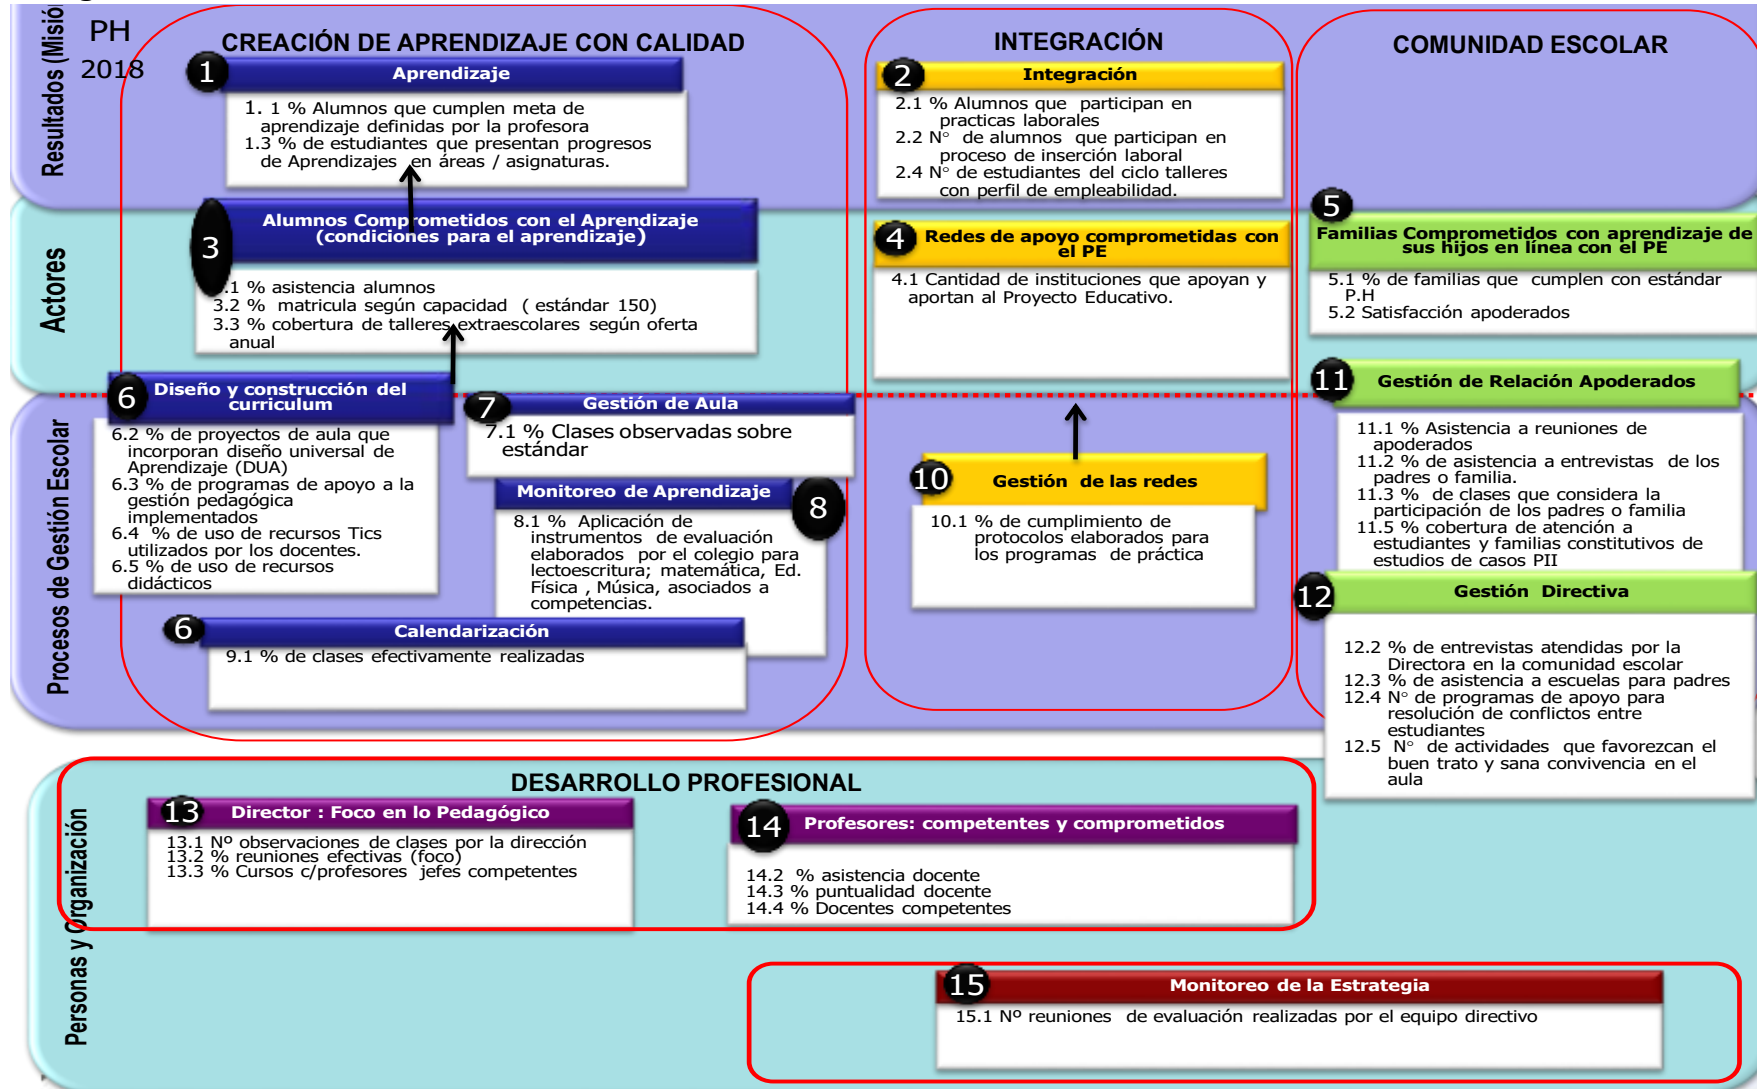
Resultados (Misió

PH 2018

CREACIÓN DE APRENDIZAJE CON CALIDAD

1 Aprendizaje

1. 1 % Alumnos que cumplen meta de aprendizaje definidas por la profesora
1.3 % de estudiantes que presentan progresos de Aprendizajes en áreas / asignaturas.

INTEGRACIÓN

2 Integración

2.1 % Alumnos que participan en practicas laborales
2.2 N° de alumnos que participan en proceso de inserción laboral
2.4 N° de estudiantes del ciclo talleres con perfil de empleabilidad.

COMUNIDAD ESCOLAR

Actores

3 Alumnos Comprometidos con el Aprendizaje (condiciones para el aprendizaje)

.1 % asistencia alumnos
3.2 % matricula según capacidad ( estándar 150)
3.3 % cobertura de talleres extraescolares según oferta anual

4 Redes de apoyo comprometidas con el PE

4.1 Cantidad de instituciones que apoyan y aportan al Proyecto Educativo.

5 Familias Comprometidos con aprendizaje de sus hijos en línea con el PE

5.1 % de familias que cumplen con estándar P.H
5.2 Satisfacción apoderados

Procesos de Gestión Escolar

6 Diseño y construcción del curriculum

6.2 % de proyectos de aula que incorporan diseño universal de Aprendizaje (DUA)
6.3 % de programas de apoyo a la gestión pedagógica implementados
6.4 % de uso de recursos Tics utilizados por los docentes.
6.5 % de uso de recursos didácticos

7 Gestión de Aula

7.1 % Clases observadas sobre estándar

Monitoreo de Aprendizaje 8

8.1 % Aplicación de instrumentos de evaluación elaborados por el colegio para lectoescritura; matemática, Ed. Física , Música, asociados a competencias.

6 Calendarización

9.1 % de clases efectivamente realizadas

10 Gestión de las redes

10.1 % de cumplimiento de protocolos elaborados para los programas de práctica

11 Gestión de Relación Apoderados

11.1 % Asistencia a reuniones de apoderados
11.2 % de asistencia a entrevistas de los padres o familia.
11.3 % de clases que considera la participación de los padres o familia
11.5 % cobertura de atención a estudiantes y familias constitutivos de estudios de casos PII

12 Gestión Directiva

12.2 % de entrevistas atendidas por la Directora en la comunidad escolar
12.3 % de asistencia a escuelas para padres
12.4 N° de programas de apoyo para resolución de conflictos entre estudiantes
12.5 N° de actividades que favorezcan el buen trato y sana convivencia en el aula

Personas y Organización

DESARROLLO PROFESIONAL

13 Director : Foco en lo Pedagógico

13.1 Nº observaciones de clases por la dirección
13.2 % reuniones efectivas (foco)
13.3 % Cursos c/profesores jefes competentes

14 Profesores: competentes y comprometidos

14.2 % asistencia docente
14.3 % puntualidad docente
14.4 % Docentes competentes

15 Monitoreo de la Estrategia

15.1 Nº reuniones de evaluación realizadas por el equipo directivo